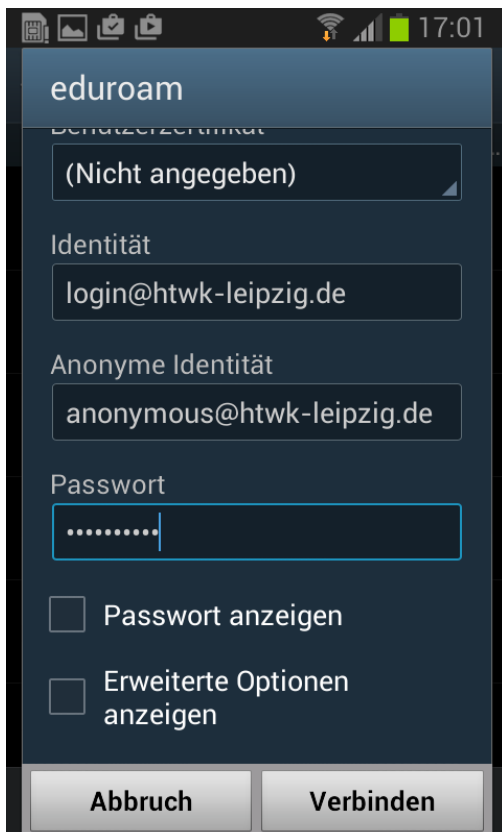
17:01

eduroam

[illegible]

(Nicht angegeben)

Identität

login@htwk-leipzig.de

Anonyme Identität

anonymous@htwk-leipzig.de

Passwort

••••••••••

Passwort anzeigen

Erweiterte Optionen anzeigen

Abbruch

Verbinden